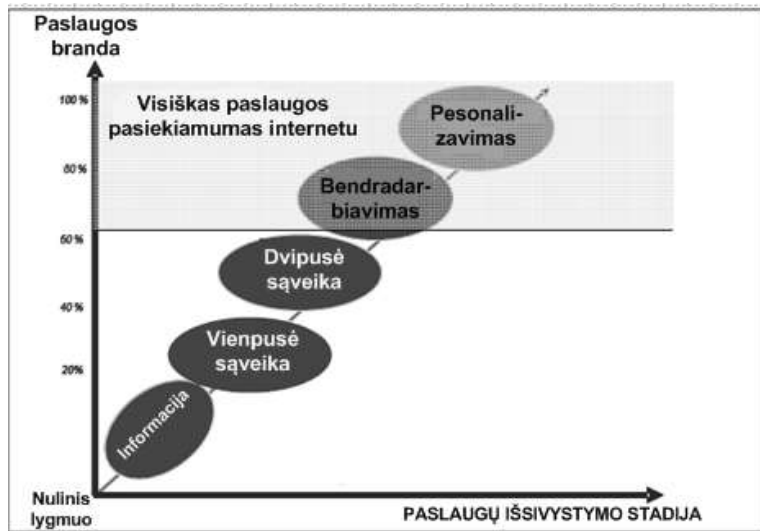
Paslaugos branda

100 %

80 %

60 %

40 %

20 %

Visiškas paslaugos pasiekiamumas internetu

Pesonalizavimas

Bendradarbiavimas

Dvipusė sąveika

Vienpusė sąveika

Informacija

Nulinis lygmuo

PASLAUGŲ IŠSIVYSTYMO STADIJA